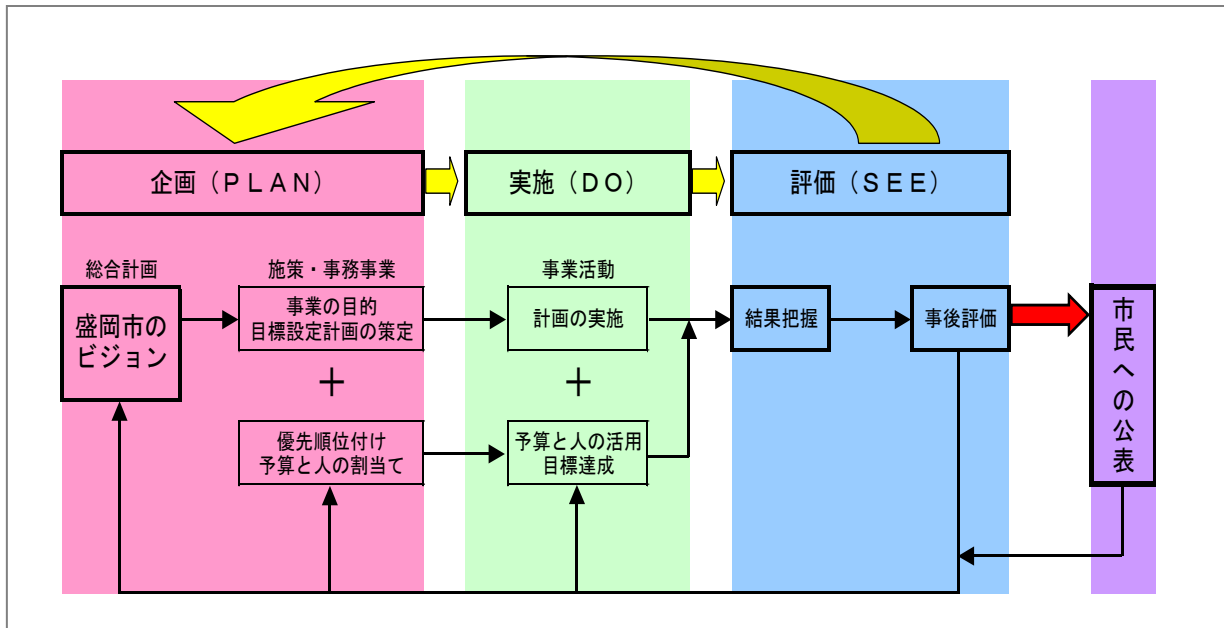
企画（ＰＬＡＮ）

実施（ＤＯ）

評価（ＳＥＥ）

総合計画

盛岡市のビジョン

施策・事務事業

事業の目的
目標設定計画の策定

＋

優先順位付け
予算と人の割当て

事業活動

計画の実施

＋

予算と人の活用
目標達成

結果把握

事後評価

市民への公表